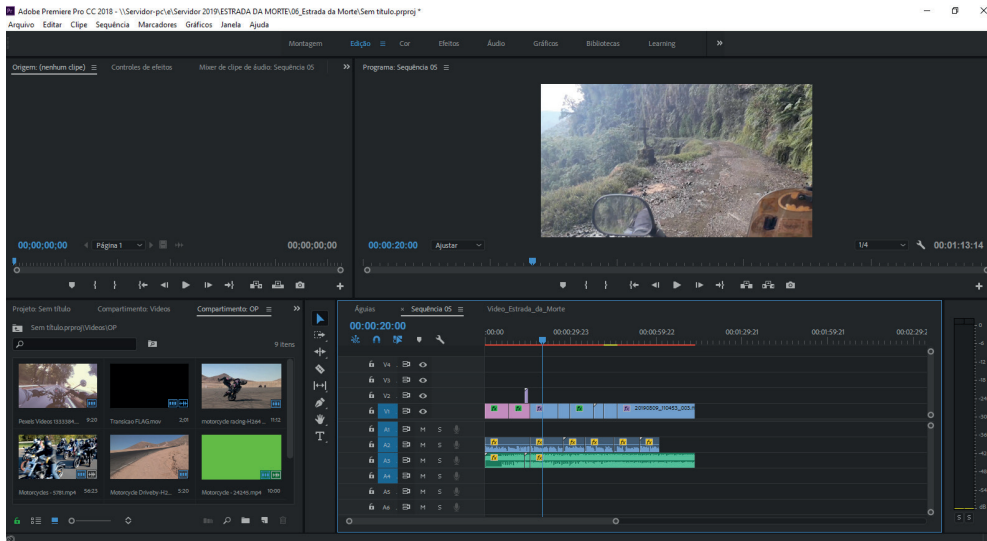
Adobe Premiere Pro CC 2018 - \\Servidor-pc\e\Servidor 2019\ESTRADA DA MORTE\06_Estrada da Morte\Sem título.prproj *
Arquivo Editar Clipe Sequência Marcadores Gráficos Janela Ajuda

Montagem Edição ≡ Cor Efeitos Áudio Gráficos Bibliotecas Learning »

Origem: (nenhum clipe) ≡ Controles de efeitos Mixer de clipe de áudio: Sequência 05 »
00;00;00;00 Página 1 00;00;00;00

Programa: Sequência 05 ≡
00:00:20:00 Ajustar 1/4 00:01:13:14

Projeto: Sem título Compartimento: Videos Compartimento: OP ≡ »
Sem título.prproj\Videos\OP
9 itens
Pexels Videos 133384... 9:20
Transicao FLAG.mov 2:01
motorcycle racing-H264 ... 11:12
Motorcycles - 3781.mp4 58:23
Motorcycle Driveby-H2... 5:20
Motorcycle - 24246.mp4 10:00

Águias × Sequência 05 ≡ Video_Estrada_da_Morte
00:00:20:00
:00:00 00:00:29:23 00:00:59:22 00:01:29:21 00:01:59:21 00:02:29:2
V4 V3 V2 V1 A1 A2 A3 A4 A5 A6
M S
20190809_110455_003.f
T